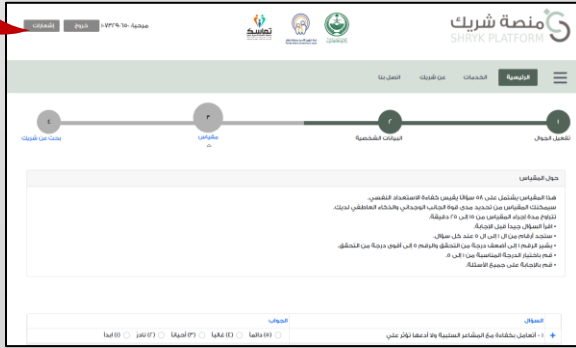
منصة شريك
SHRYK PLATFORM

مرحبا، ٠٧٣٢٩٦١٥٠

خروج

إشعارات

تماسك

الرئيسية

الخدمات

عن شريك

اتصل بنا

١
تفعيل الجوال

٢
البيانات الشخصية

٣
مقياس

٤
بحث عن شريك

حول المقياس

هذا المقياس يشتمل على ٥٨ سؤالا يقيس كفاءة الاستعداد النفسي.
سيمكنك المقياس من تحديد مدى قوة الجانب الوجداني والذكاء العاطفي لديك.
تتراوح مدة إجراء المقياس من ١٥ إلى ٢٥ دقيقة.
• اقرأ السؤال جيدا قبل الإجابة.
• ستجد أرقام من ال ١ إلى ال ٥ عند كل سؤال.
• يشير الرقم ١ إلى أضعف درجة من التحقق والرقم ٥ إلى أقوى درجة من التحقق.
• قم باختيار الدرجة المناسبة من ١ إلى ٥.
• قم بالإجابة على جميع الأسئلة.

السؤال

الجواب

+ ١- أتعامل بكفاءة مع المشاعر السلبية ولا أدعها تؤثر علي

(٥) دائما (٤) غالبا (٣) أحيانا (٢) نادرا (١) أبدا